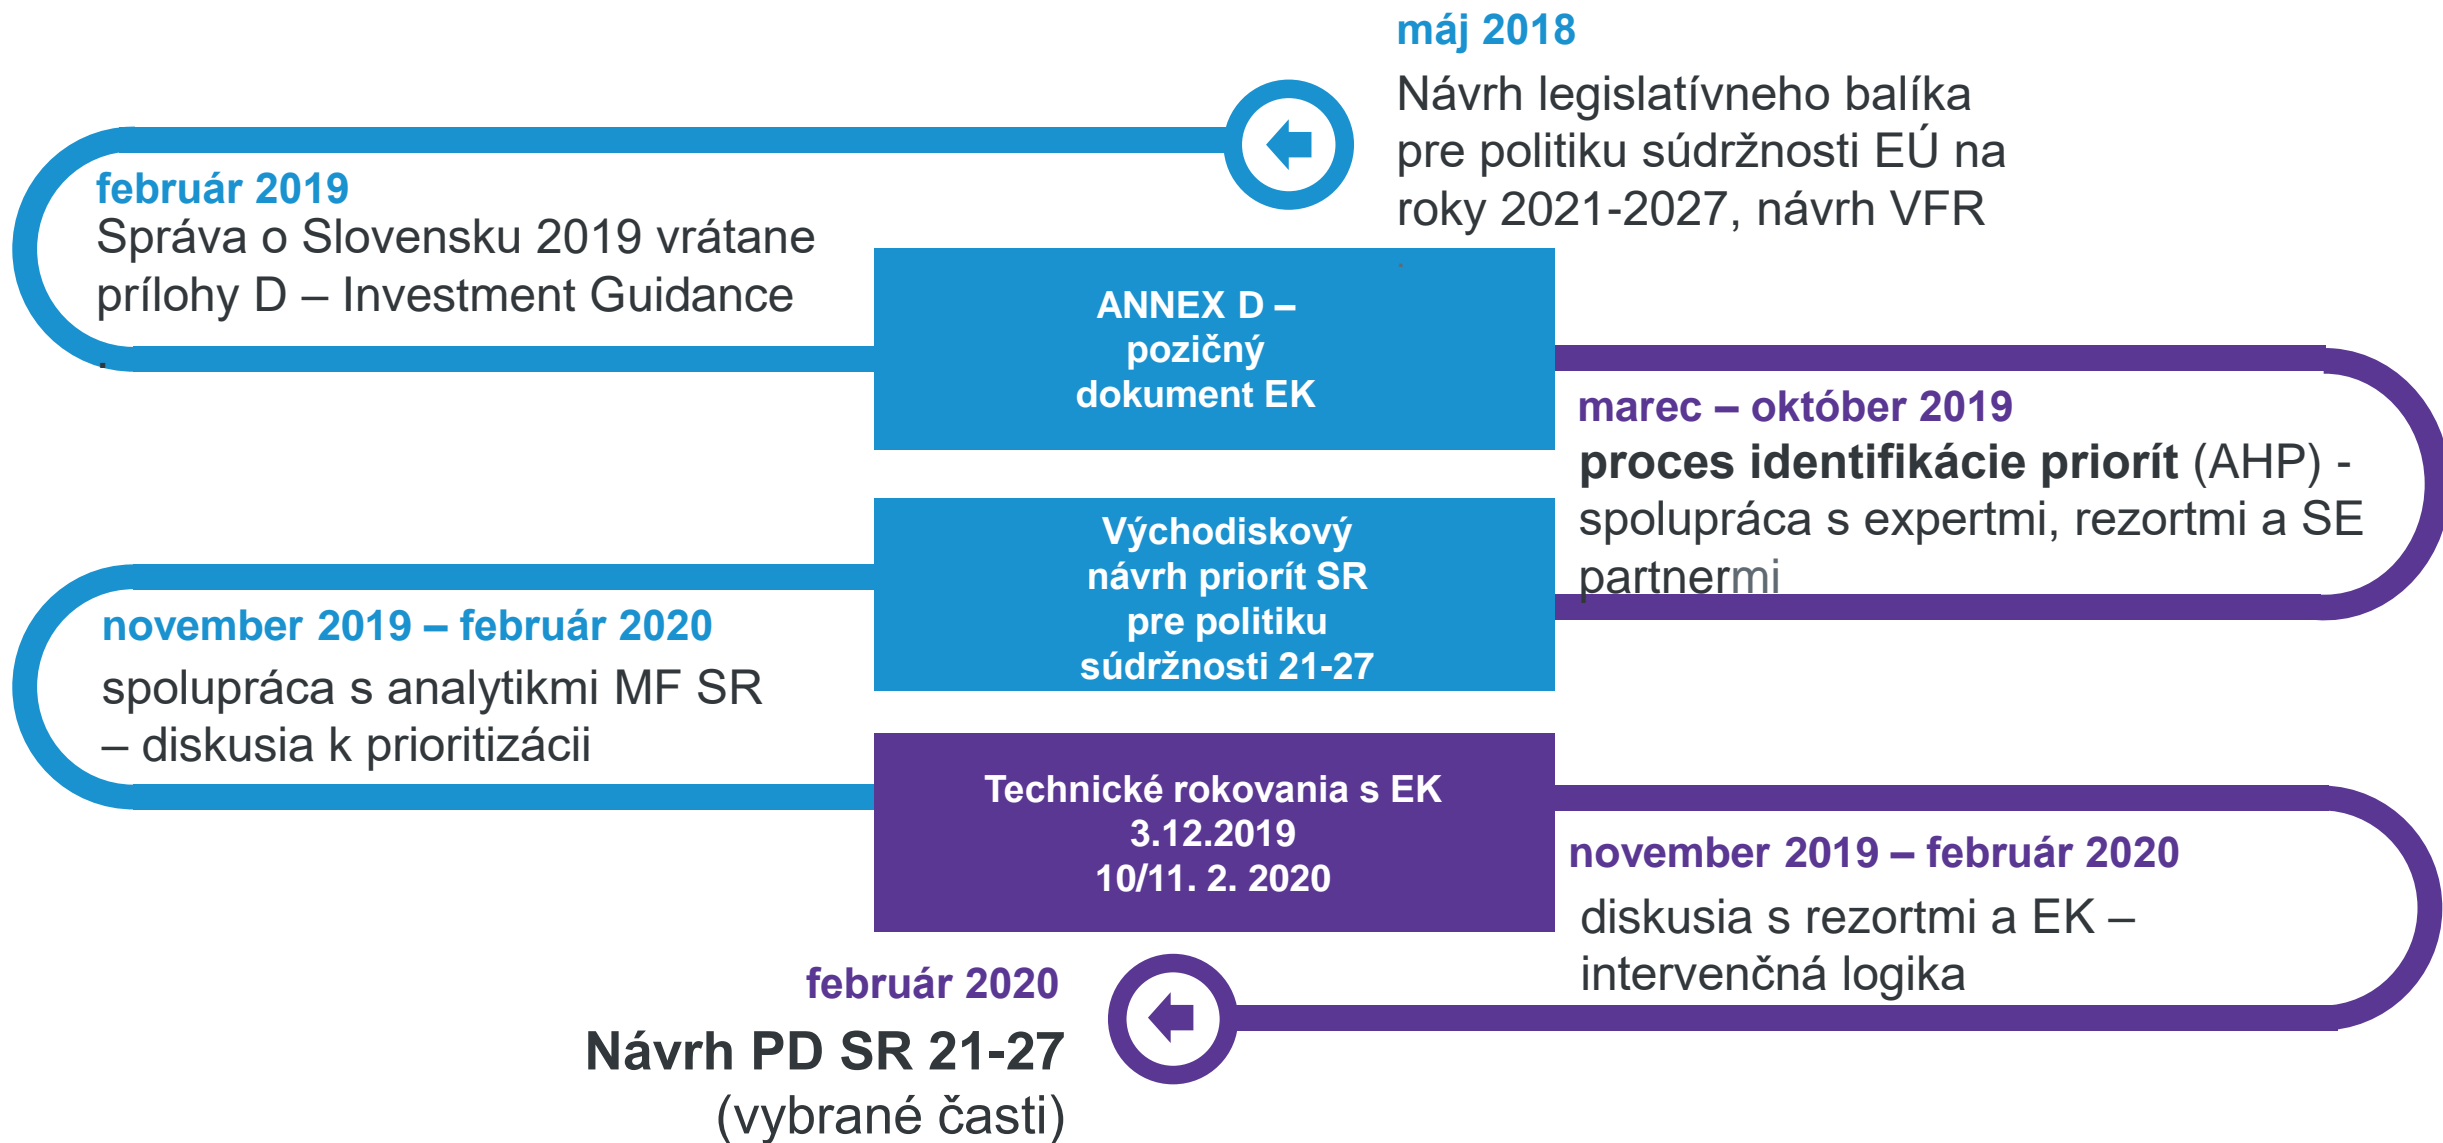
máj 2018

Návrh legislatívneho balíka pre politiku súdržnosti EÚ na roky 2021-2027, návrh VFR

február 2019

Správa o Slovensku 2019 vrátane prílohy D – Investment Guidance

ANNEX D – pozičný dokument EK

marec – október 2019

proces identifikácie priorít (AHP) - spolupráca s expertmi, rezortmi a SE partnermi

Východiskový návrh priorít SR pre politiku súdržnosti 21-27

november 2019 – február 2020

spolupráca s analytikmi MF SR – diskusia k prioritizácii

Technické rokovania s EK 3.12.2019 10/11. 2. 2020

november 2019 – február 2020

diskusia s rezortmi a EK – intervenčná logika

február 2020

Návrh PD SR 21-27 (vybrané časti)